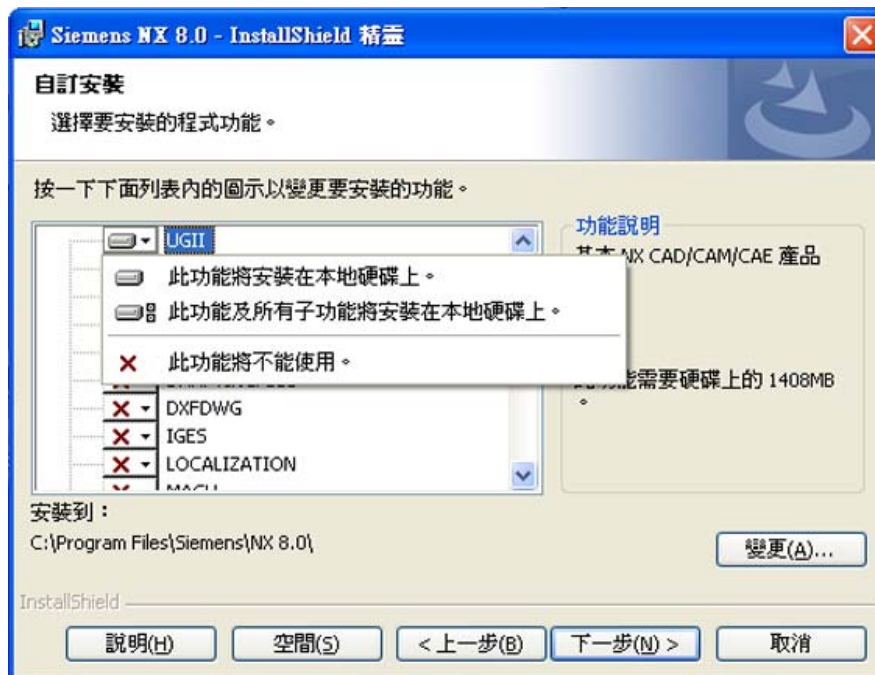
Siemens NX 8.0 - InstallShield 精靈

自訂安裝

選擇要安裝的程式功能。

按一下下面列表內的圖示以變更要安裝的功能。

UGII

此功能將安裝在本地硬碟上。

此功能及所有子功能將安裝在本地硬碟上。

此功能將不能使用。

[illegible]

DXFDWG

IGES

LOCALIZATION

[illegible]

功能說明

基本 NX CAD/CAM/CAE 產品

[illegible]功能需要硬碟上的 1408MB 。

安裝到：

C:\Program Files\Siemens\NX 8.0\

變更(A)...

InstallShield

說明(H)

空間(S)

< 上一步(B)

下一步(N) >

取消